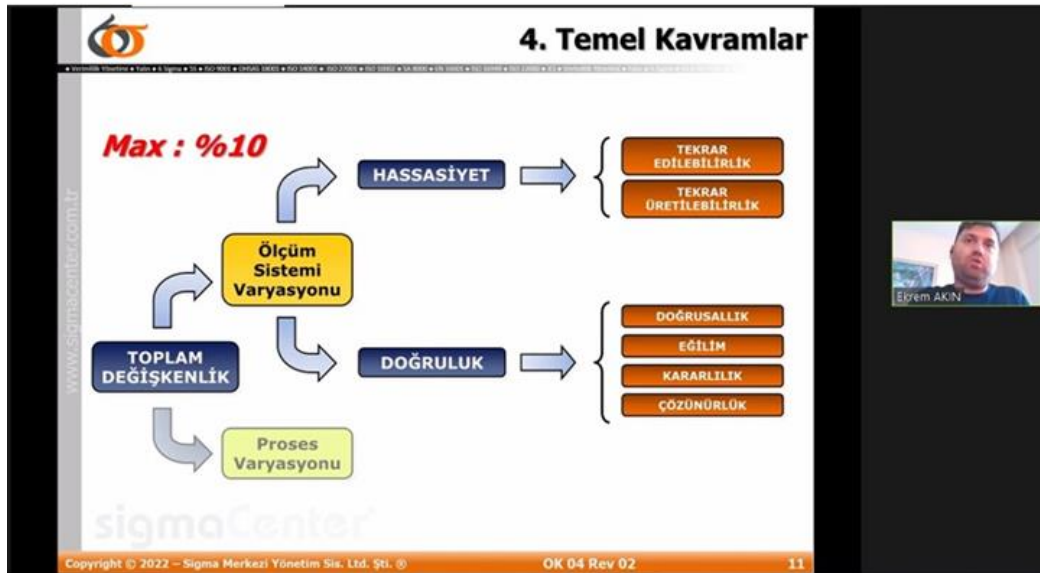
4. Temel Kavramlar

• Verimlilik Yönetimi • Yalın • 6 Sigma • 5S • ISO 9001 • OHSAS 18001 • ISO 14001 • ISO 27001 • ISO 10002 • SA 8000 • EN 16001 • ISO 16949 • ISO 22000 • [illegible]

www.sigmacenter.com.tr

Max : %10

HASSASİYET

TEKRAR EDİLEBİLİRLİK

TEKRAR ÜRETİLEBİLİRLİK

Ölçüm Sistemi Varyasyonu

TOPLAM DEĞİŞKENLİK

DOĞRULUK

DOĞRUSALLIK

EĞİLİM

KARARLILIK

ÇÖZÜNÜRLÜK

Proses Varyasyonu

sigmaCenter

Copyright © 2022 – Sigma Merkezi Yönetim Sis. Ltd. Şti. ®

OK 04 Rev 02

11

Ekrem AKIN